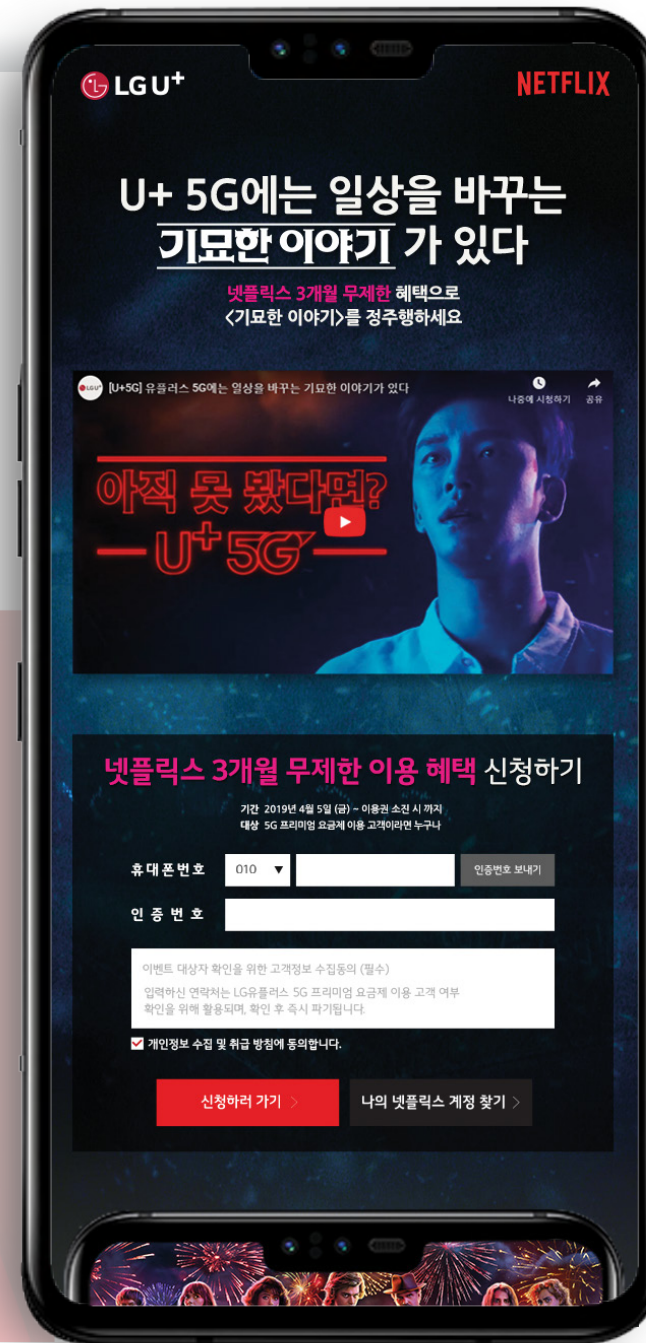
LG U+

NETFLIX

U+ 5G에는 일상을 바꾸는 기묘한 이야기 가 있다

넷플릭스 3개월 무제한 혜택으로 <기묘한 이야기>를 정주행하세요

[U+5G] 유플러스 5G에는 일상을 바꾸는 기묘한 이야기가 있다

나중에 시청하기

공유

아직 못 봤다면?

U+5G

넷플릭스 3개월 무제한 이용 혜택 신청하기

기간 2019년 4월 5일 (금) ~ 이용권 소진 시 까지
대상 5G 프리미엄 요금제 이용 고객이라면 누구나

휴대폰번호 010 ▼

인증번호 보내기

인증번호

이벤트 대상자 확인을 위한 고객정보 수집동의 (필수)
입력하신 연락처는 LG유플러스 5G 프리미엄 요금제 이용 고객 여부 확인을 위해 활용되며, 확인 후 즉시 파기됩니다.

개인정보 수집 및 취급 방침에 동의합니다.

신청하러 가기 >

나의 넷플릭스 계정 찾기 >